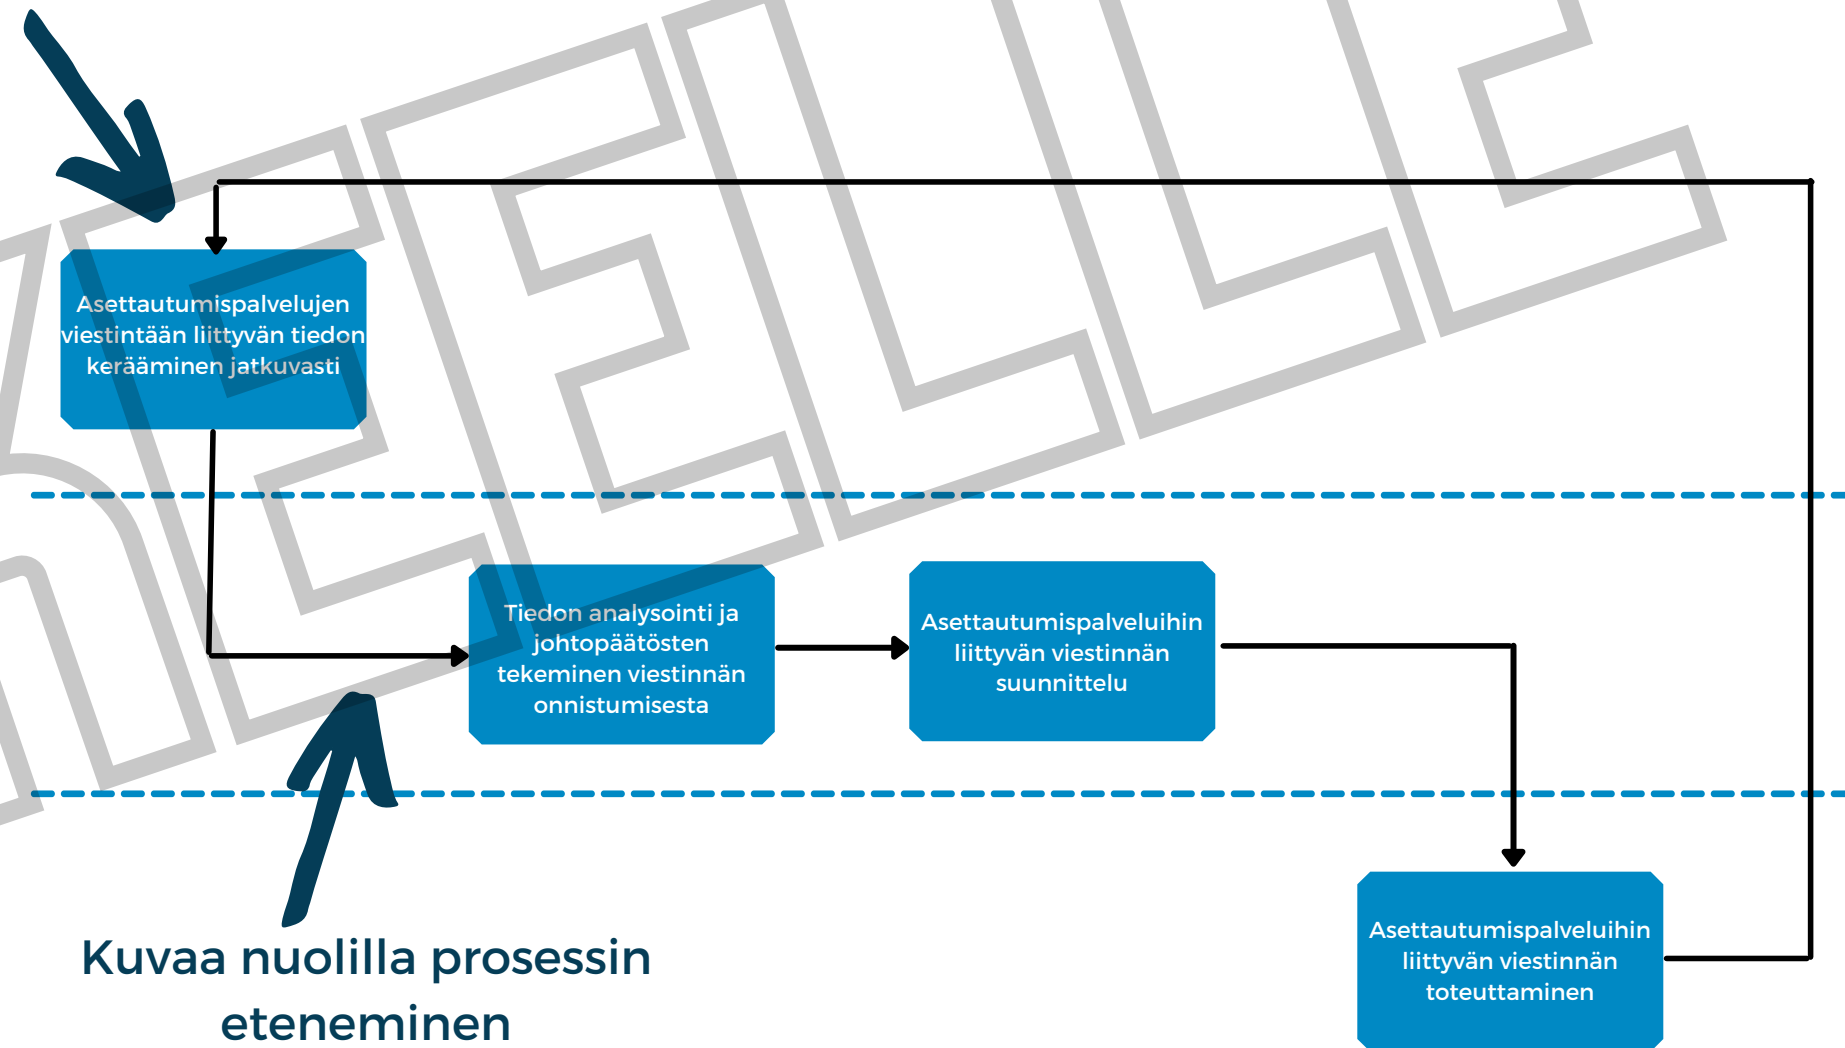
Asettautumispalvelujen viestintään liittyvän tiedon kerääminen jatkuvasti

Tiedon analysointi ja johtopäätösten tekeminen viestinnän onnistumisesta

Asettautumispalveluihin liittyvän viestinnän suunnittelu

Asettautumispalveluihin liittyvän viestinnän toteuttaminen

Kuvaa nuolilla prosessin eteneminen